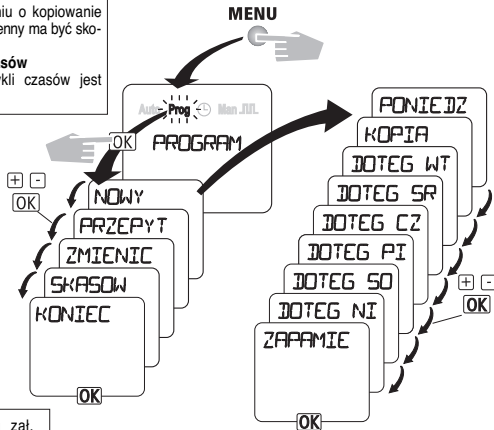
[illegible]niu o kopiowanie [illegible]enny ma być sko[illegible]

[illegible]sów
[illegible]kli czasów jest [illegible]

MENU

Auto Prog Man

OK

PROGRAM

+ -
OK

NOWY
PRZEPYT
ZMIENIC
SKASOW
KONIEC

OK

PONIEDZ
KOPIA
DOTEG WT
DOTEG SR
DOTEG CZ
DOTEG PI
DOTEG SO
DOTEG NI
ZAPAMIE

+ -
OK

OK

zał.